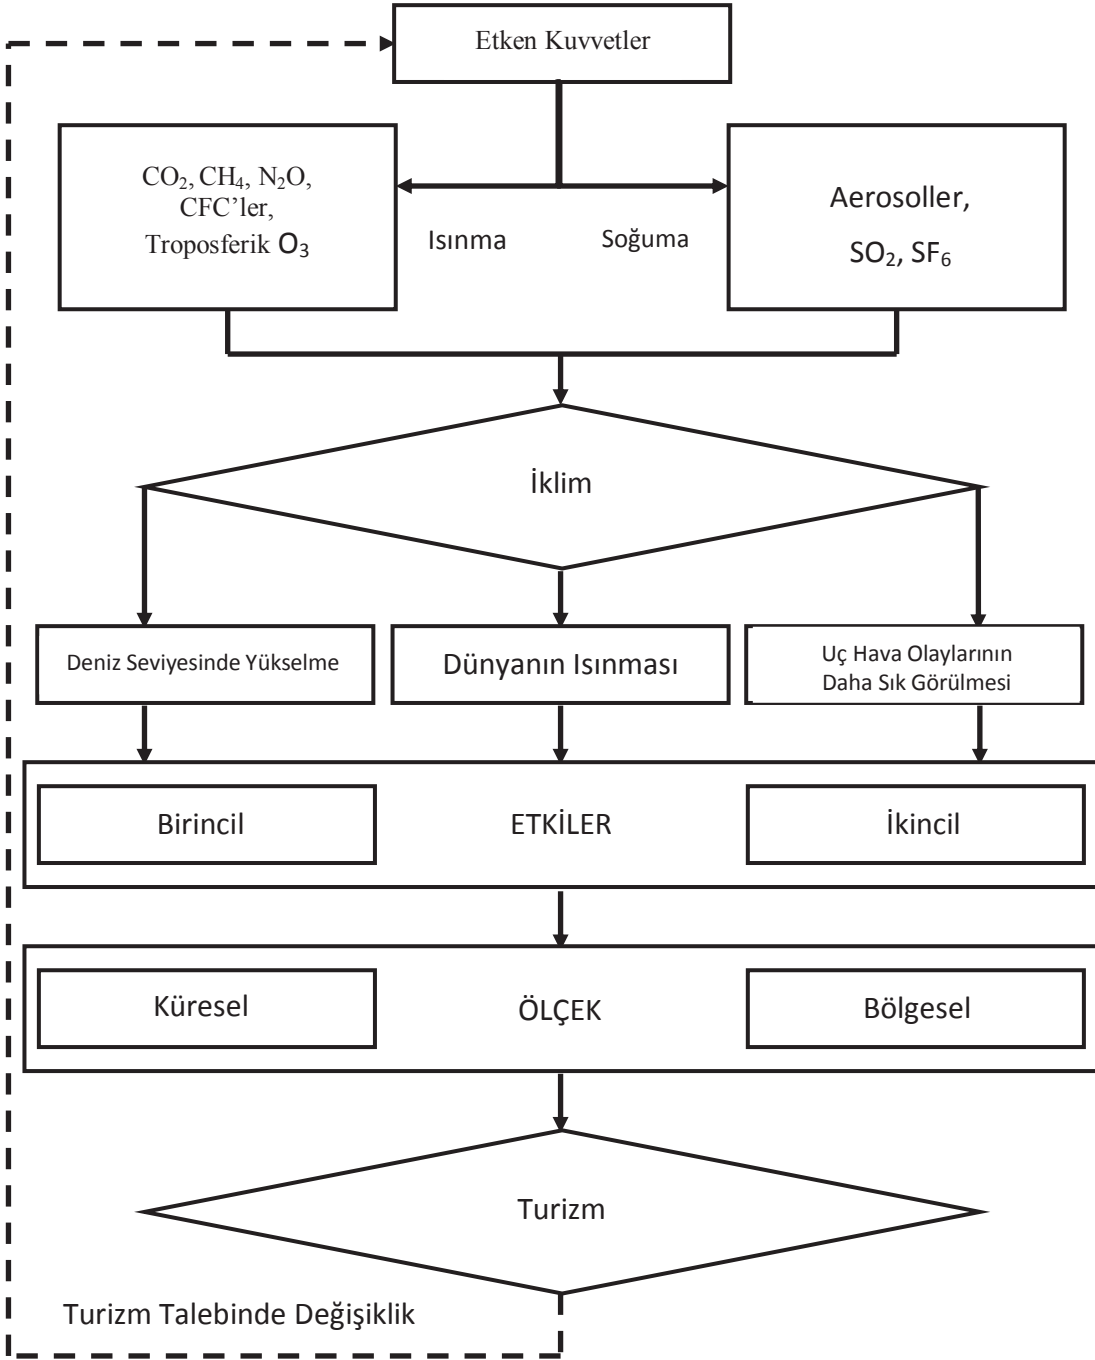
Etken Kuvvetler

$CO_2$, $CH_4$, $N_2O$, CFC'ler, Troposferik $O_3$

Isınma

Soğuma

Aerosoller, $SO_2$, $SF_6$

İklim

Deniz Seviyesinde Yükselme

Dünyanın Isınması

Uç Hava Olaylarının Daha Sık Görülmesi

Birincil

ETKİLER

İkincil

Küresel

ÖLÇEK

Bölgesel

Turizm

Turizm Talebinde Değişiklik